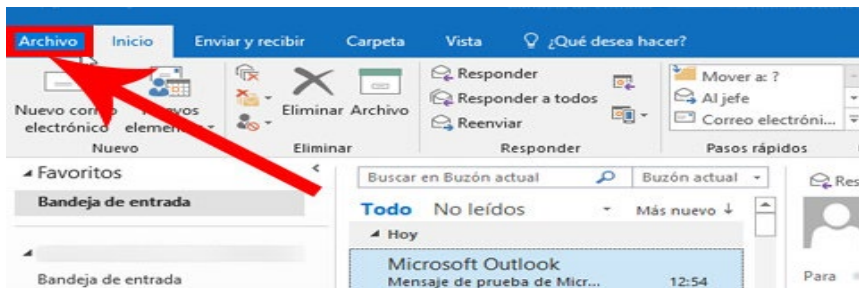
Archivo Inicio Enviar y recibir Carpeta Vista ¿Qué desea hacer?

Nuevo corr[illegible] electrónico
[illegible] elemen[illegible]
Nuevo

Eliminar Archivo
Eliminar

Responder
Responder a todos
Reenviar
Responder

Mover a: ?
Al jefe
Correo electróni...
Pasos rápidos

◢ Favoritos
Bandeja de entrada

◢
Bandeja de entrada

Buscar en Buzón actual
Buzón actual
Todo No leídos
Más nuevo ↓
◢ Hoy
Microsoft Outlook
Mensaje de prueba de Micr...
12:54

Res
Para